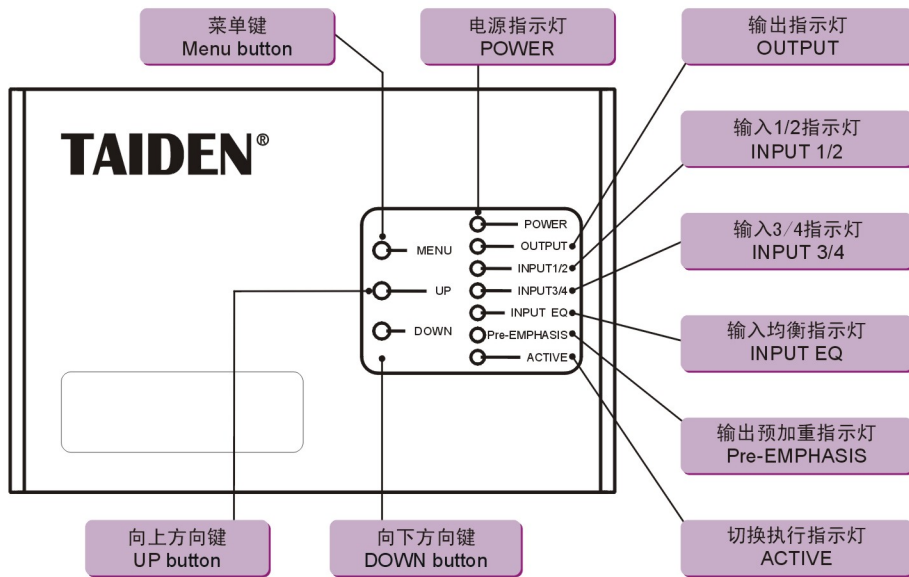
菜单键
Menu button

电源指示灯
POWER

输出指示灯
OUTPUT

输入1/2指示灯
INPUT 1/2

输入3/4指示灯
INPUT 3/4

输入均衡指示灯
INPUT EQ

输出预加重指示灯
Pre-EMPHASIS

切换执行指示灯
ACTIVE

TAIDEN®

MENU
UP
DOWN

POWER
OUTPUT
INPUT1/2
INPUT3/4
INPUT EQ
Pre-EMPHASIS
ACTIVE

向上方向键
UP button

向下方向键
DOWN button